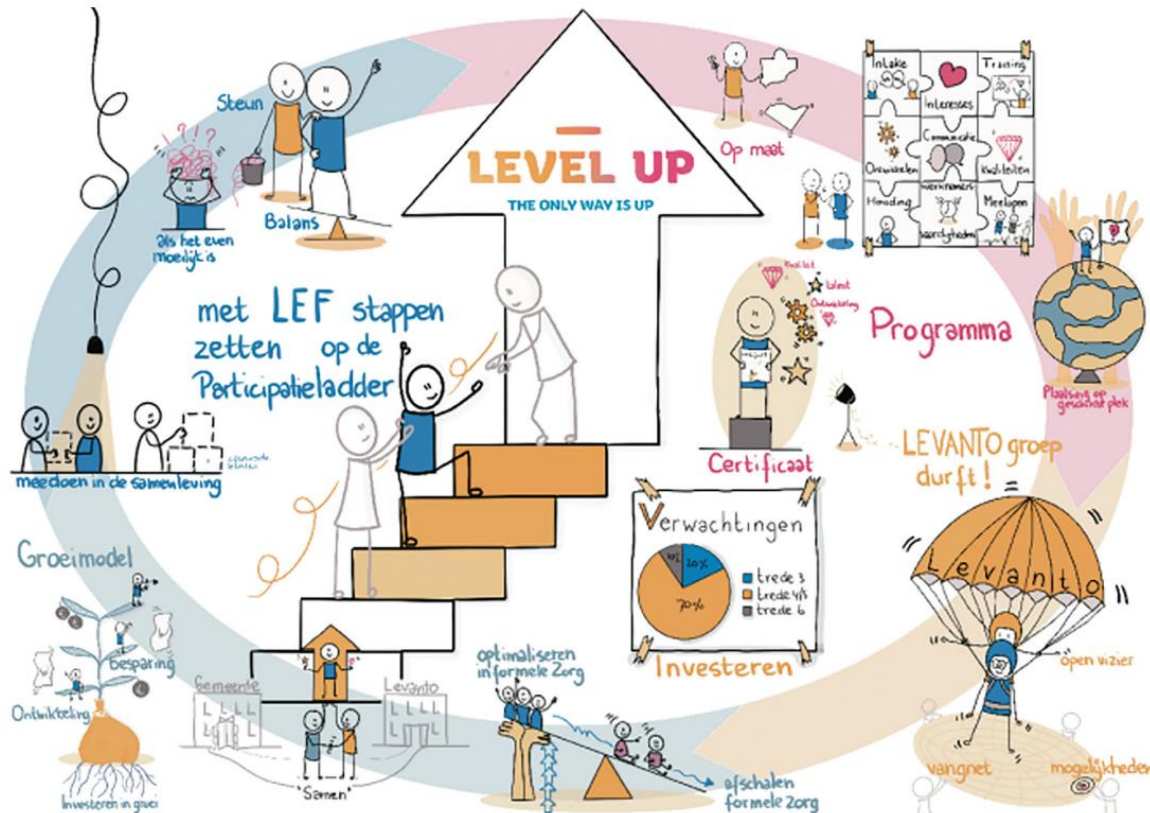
LEVEL UP
THE ONLY WAY IS UP

Steun
Balans
als het even moeilijk is

met LEF stappen zetten op de Participatieladder

meedoen in de samenleving

Groeimodel
Besparing
Ontwikkeling
Investeren in groei

Gemeente
Levanto
"Samen"

optimaliseren informele zorg
afschalen formele zorg

Op maat

Intake
Interesses
Training
Ontwikkelen
Communicatie
Kwaliteiten
Houding
Werknemers-vaardigheden
Meelopen

Programma

Plaatsing op geschikte plek

Kwaliteit
talent
Ontwikkeling

Certificaat

LEVANTO groep durft!

Verwachtingen
10%
20%
70%
trede 3
trede 4/5
trede 6
Investeren

Levanto
open vizier
vangnet
mogelijkheden